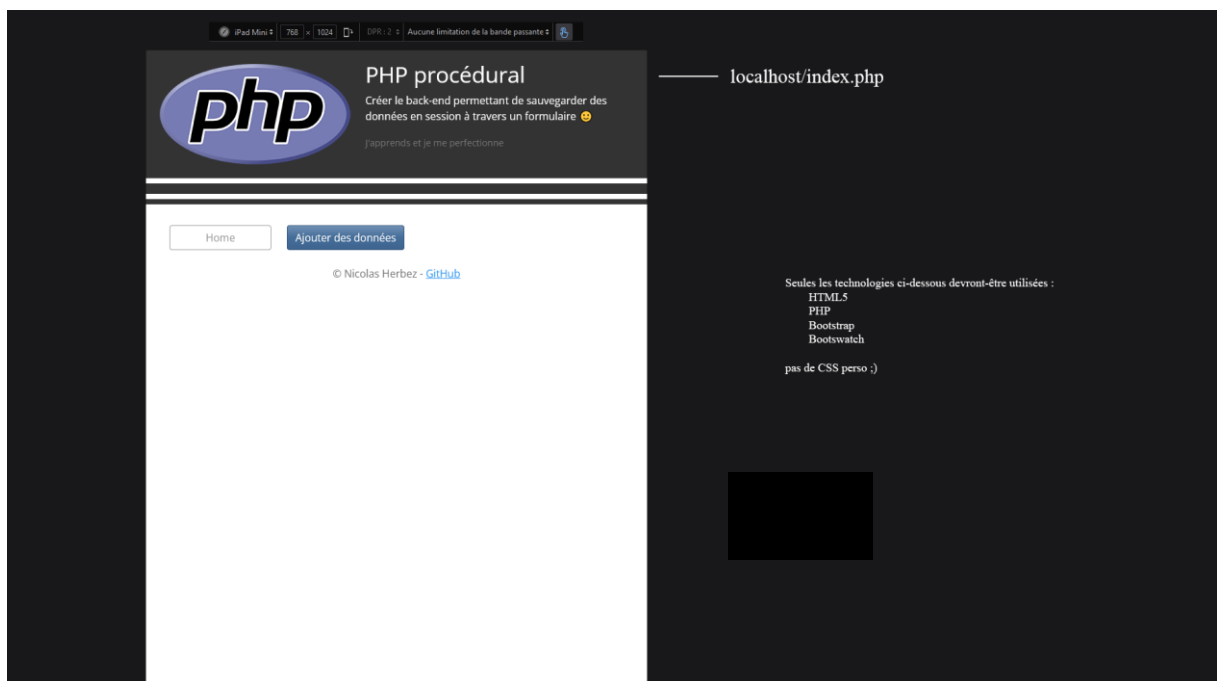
iPad Mini ÷ 768 × 1024 DPR : 2 ÷ Aucune limitation de la bande passante ÷

php

PHP procédural

Créer le back-end permettant de sauvegarder des données en session à travers un formulaire 😊

j'apprends et je me perfectionne

localhost/index.php

Home

Ajouter des données

© Nicolas Herbez - GitHub

Seules les technologies ci-dessous devront-être utilisées :
HTML5
PHP
Bootstrap
Bootswatch

pas de CSS perso ;)